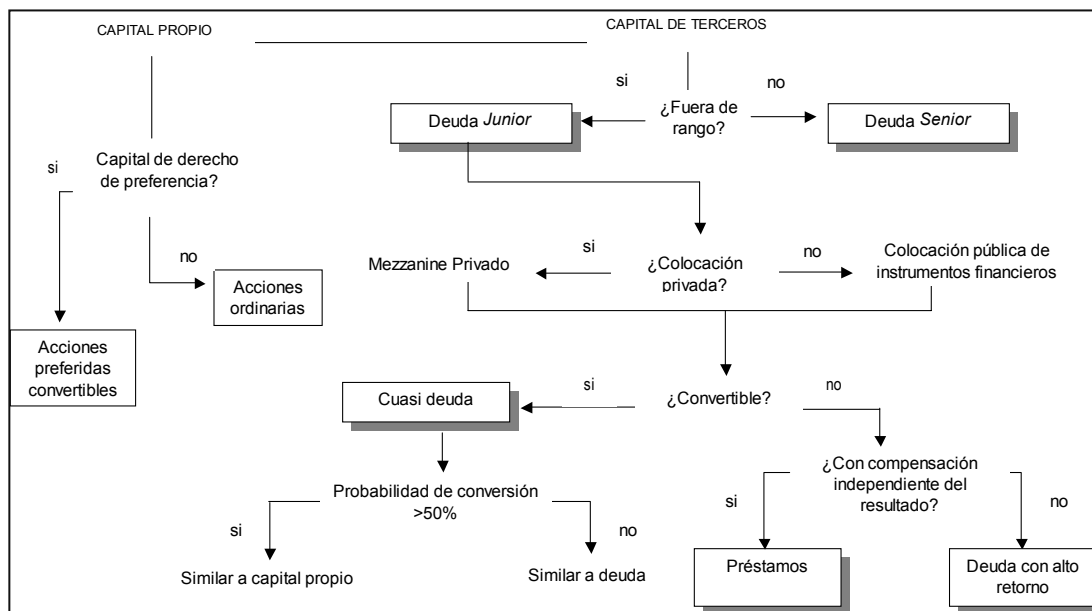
CAPITAL PROPIO

CAPITAL DE TERCEROS

si

¿Fuera de rango?

no

Deuda *Junior*

Deuda *Senior*

si

Capital de derecho de preferencia?

no

Acciones ordinarias

Acciones preferidas convertibles

si

Mezzanine Privado

¿Colocación privada?

no

Colocación pública de instrumentos financieros

si

Cuasi deuda

¿Convertible?

no

Probabilidad de conversión >50%

si

Similar a capital propio

no

Similar a deuda

¿Con compensación independiente del resultado?

si

Préstamos

no

Deuda con alto retorno